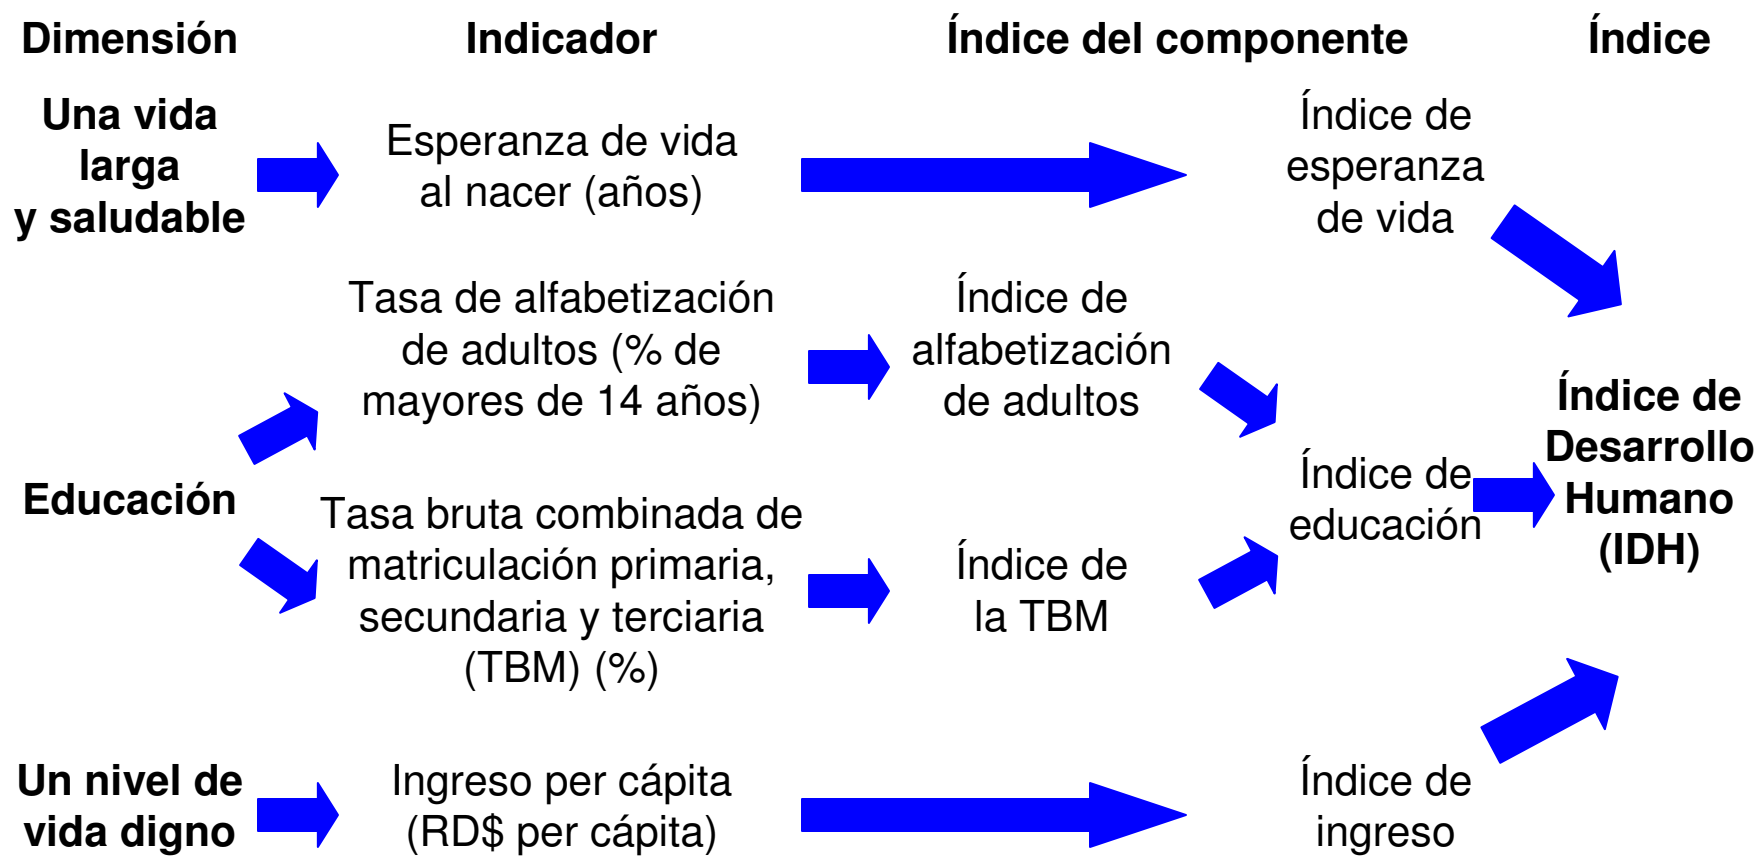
Dimensión

Indicador

Índice del componente

Índice

Una vida larga y saludable

Esperanza de vida al nacer (años)

Índice de esperanza de vida

Tasa de alfabetización de adultos (% de mayores de 14 años)

Índice de alfabetización de adultos

Índice de Desarrollo Humano (IDH)

Educación

Índice de educación

Tasa bruta combinada de matriculación primaria, secundaria y terciaria (TBM) (%)

Índice de la TBM

Un nivel de vida digno

Ingreso per cápita (RD$ per cápita)

Índice de ingreso